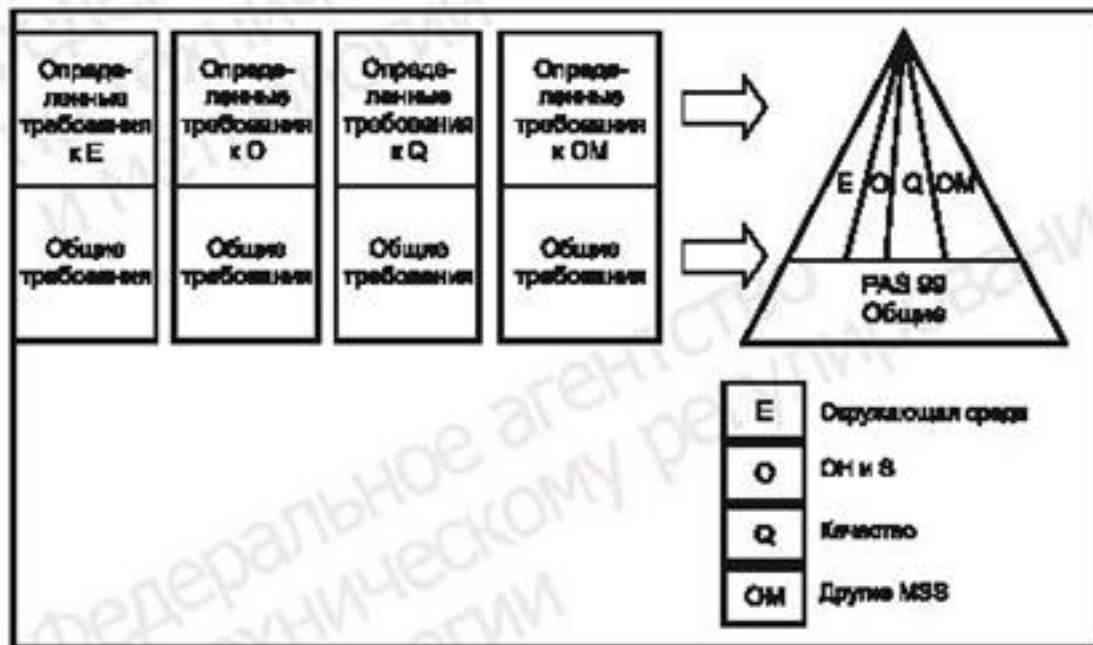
Определенные требования к E

Общие требования

Определенные требования к O

Общие требования

Определенные требования к Q

Общие требования

Определенные требования к OM

Общие требования

E O Q OM

PAS 99 Общие

| E | Окружающая среда |
|---|---|
| O | OH и S |
| Q | Качество |
| OM | Другие MSS |

Федеральное агентство по техническому регулированию и метрологии